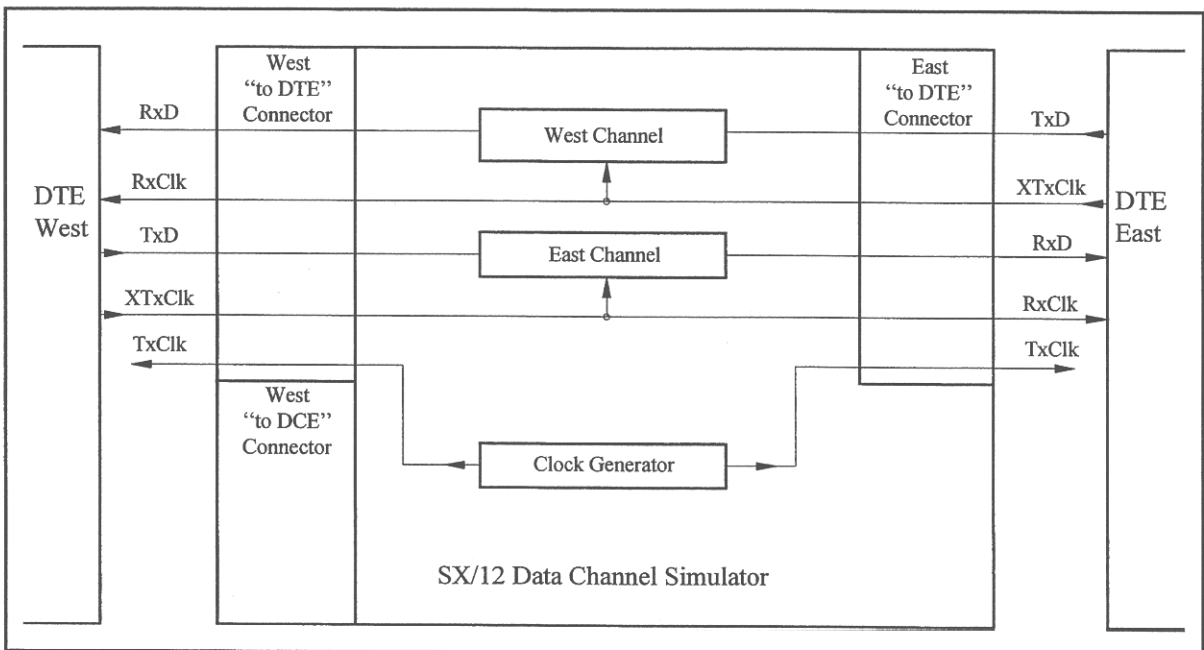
DTE West

West "to DTE" Connector

West "to DCE" Connector

RxD

RxClk

TxD

XTxClk

TxClk

West Channel

East Channel

Clock Generator

SX/12 Data Channel Simulator

East "to DTE" Connector

TxD

XTxClk

RxD

RxClk

TxClk

DTE East